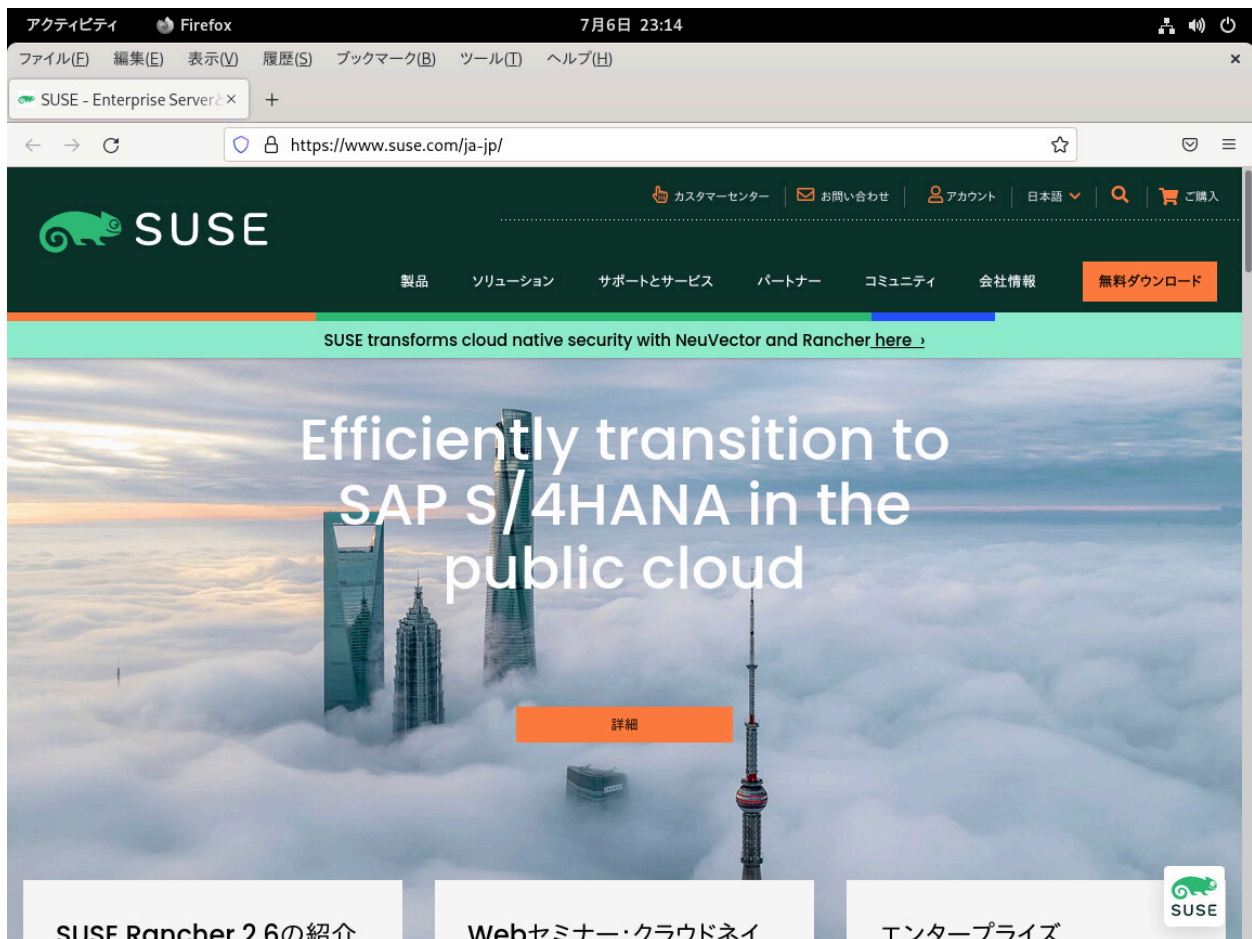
アクティビティ Firefox 7月6日 23:14

ファイル(F) 編集(E) 表示(V) 履歴(S) ブックマーク(B) ツール(T) ヘルプ(H)

SUSE - Enterprise Server

https://www.suse.com/ja-jp/

カスタマーセンター | お問い合わせ | アカウント | 日本語 | ご購入

SUSE

製品 ソリューション サポートとサービス パートナー コミュニティ 会社情報 無料ダウンロード

SUSE transforms cloud native security with NeuVector and Rancher here ›

Efficiently transition to SAP S/4HANA in the public cloud

詳細

SUSE Rancher 2.6の紹介

Webセミナー：クラウドネイ

エンタープライズ

SUSE